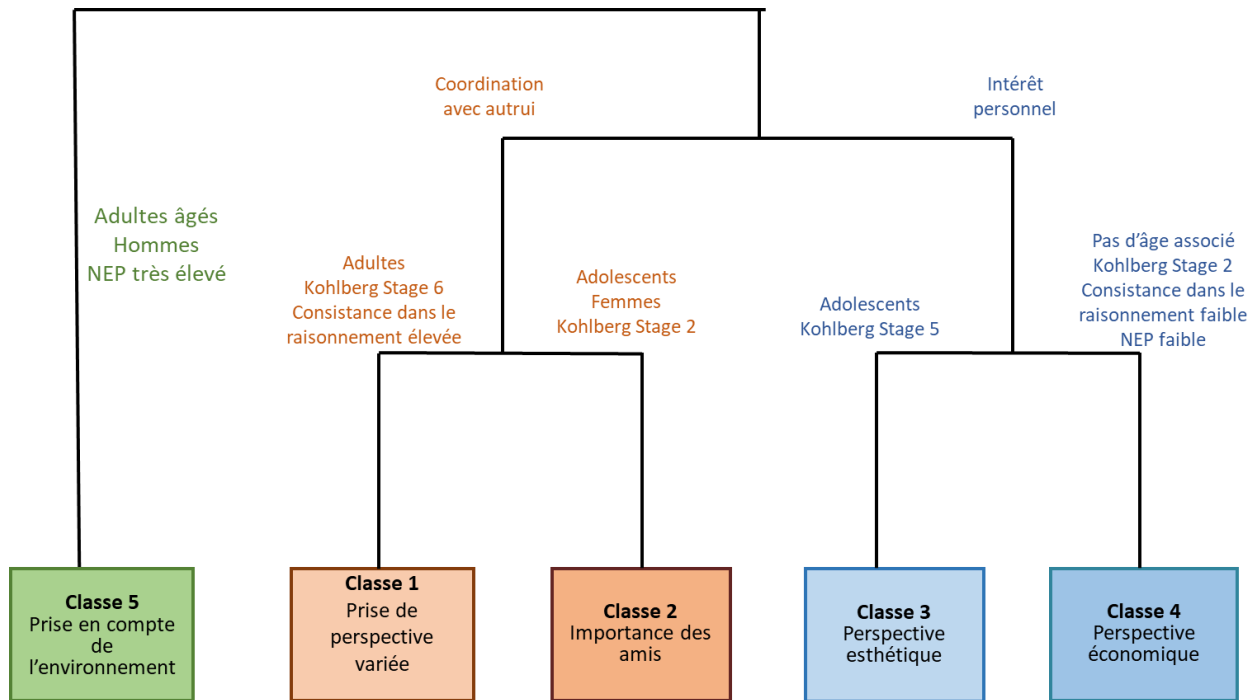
Coordination avec autrui

Intérêt personnel

Adultes âgés
Hommes
NEP très élevé

Adultes
Kohlberg Stage 6
Consistance dans le raisonnement élevée

Adolescents
Femmes
Kohlberg Stage 2

Adolescents
Kohlberg Stage 5

Pas d'âge associé
Kohlberg Stage 2
Consistance dans le raisonnement faible
NEP faible

**Classe 5**
Prise en compte de l'environnement

**Classe 1**
Prise de perspective variée

**Classe 2**
Importance des amis

**Classe 3**
Perspective esthétique

**Classe 4**
Perspective économique